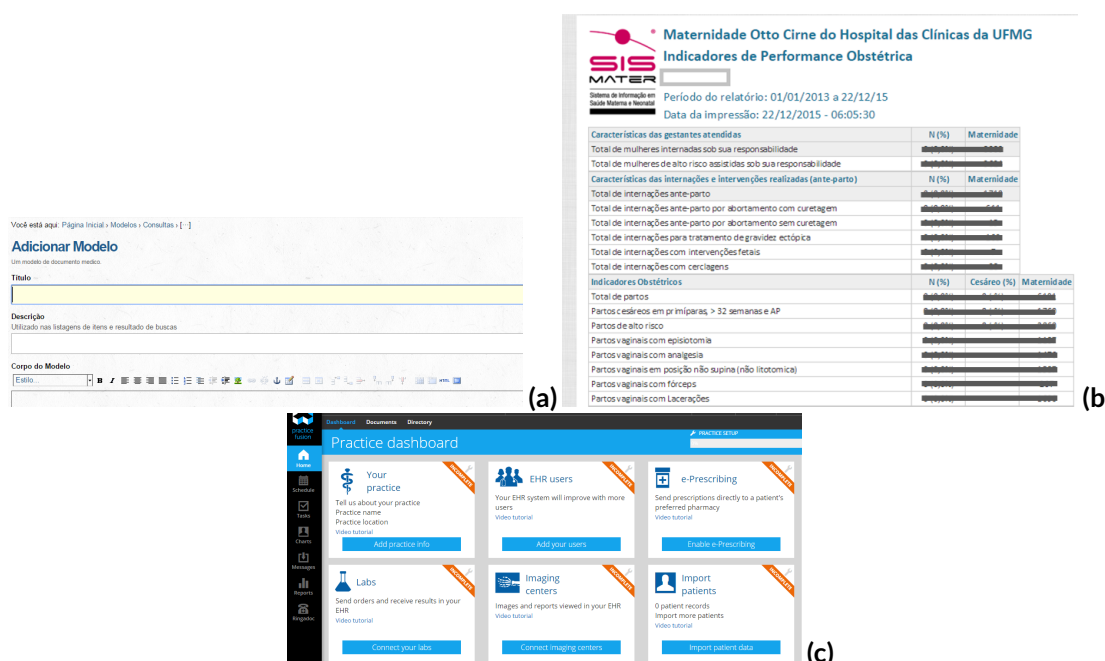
Você está aqui: Página Inicial › Modelos › Consultas › [...]

Adicionar Modelo

Um modelo de documento medico.

Título

Descrição

Utilizado nas listagens de itens e resultado de buscas

Corpo do Modelo

Estilo...

(a)

SIS MATER

Sistema de Informação em Saúde Materna e Neonatal

Maternidade Otto Cirne do Hospital das Clínicas da UFMG

Indicadores de Performance Obstétrica

Período do relatório: 01/01/2013 a 22/12/15

Data da impressão: 22/12/2015 - 06:05:30

| Características das gestantes atendidas | N (%) | Maternidade |
|---|---|---|
| Total de mulheres internadas sob sua responsabilidade | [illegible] | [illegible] |
| Total de mulheres de alto risco assistidas sob sua responsabilidade | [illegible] | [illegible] |
| Características das internações e intervenções realizadas (ante-parto) | N (%) | Maternidade |
| Total de internações ante-parto | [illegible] | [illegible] |
| Total de internações ante-parto por abortamento com curetagem | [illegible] | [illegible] |
| Total de internações ante-parto por abortamento sem curetagem | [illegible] | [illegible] |
| Total de internações para tratamento de gravidez ectópica | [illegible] | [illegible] |
| Total de internações com intervenções fetais | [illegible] | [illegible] |
| Total de internações com cerclagens | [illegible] | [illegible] |

| Indicadores Obstétricos | N (%) | Cesáreo (%) | Maternidade |
|---|---|---|---|
| Total de partos | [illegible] | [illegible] | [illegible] |
| Partos cesáreos em primíparas, > 32 semanas e AP | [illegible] | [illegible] | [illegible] |
| Partos de alto risco | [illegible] | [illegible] | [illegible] |
| Partos vaginais com episiotomia | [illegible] | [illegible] | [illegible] |
| Partos vaginais com analgesia | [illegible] | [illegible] | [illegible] |
| Partos vaginais em posição não supina (não litotomica) | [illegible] | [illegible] | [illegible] |
| Partos vaginais com fórceps | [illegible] | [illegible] | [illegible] |
| Partos vaginais com Lacerações | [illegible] | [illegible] | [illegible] |

(b)

practice fusion

Dashboard Documents Directory

Practice dashboard

PRACTICE SETUP

Home

Schedule

Tasks

Charts

Messages

Reports

Ringadoc

Your practice

INCOMPLETE

Tell us about your practice

Practice name

Practice location

Video tutorial

Add practice info

EHR users

INCOMPLETE

Your EHR system will improve with more users

Video tutorial

Add your users

e-Prescribing

INCOMPLETE

Send prescriptions directly to a patient's preferred pharmacy

Video tutorial

Enable e-Prescribing

Labs

INCOMPLETE

Send orders and receive results in your EHR

Video tutorial

Connect your labs

Imaging centers

INCOMPLETE

Images and reports viewed in your EHR

Video tutorial

Connect imaging centers

Import patients

INCOMPLETE

0 patient records

Import more patients

Video tutorial

Import patient data

(c)